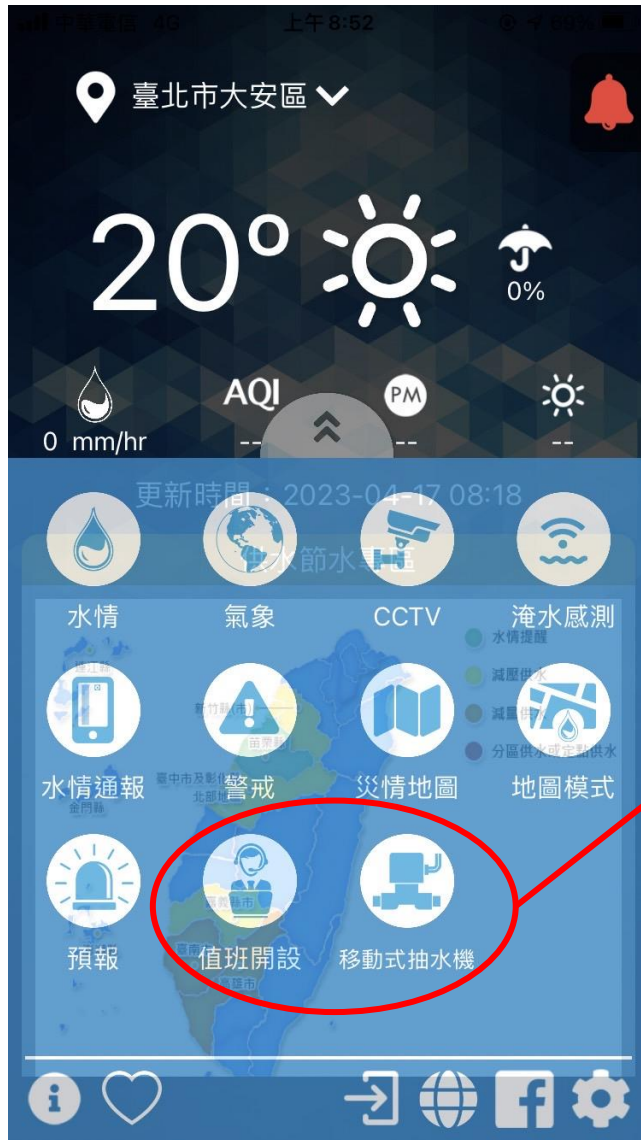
中華電信 4G 上午8:52

臺北市大安區

20°

0%

0 mm/hr

AQI

PM

--

--

--

更新時間：2023-04-17 08:18

供水節水專區

水情

氣象

CCTV

淹水感測

水情提醒

減壓供水

減量供水

分區供水或定時供水

水情通報

警戒

災情地圖

地圖模式

預報

值班開設

移動式抽水機